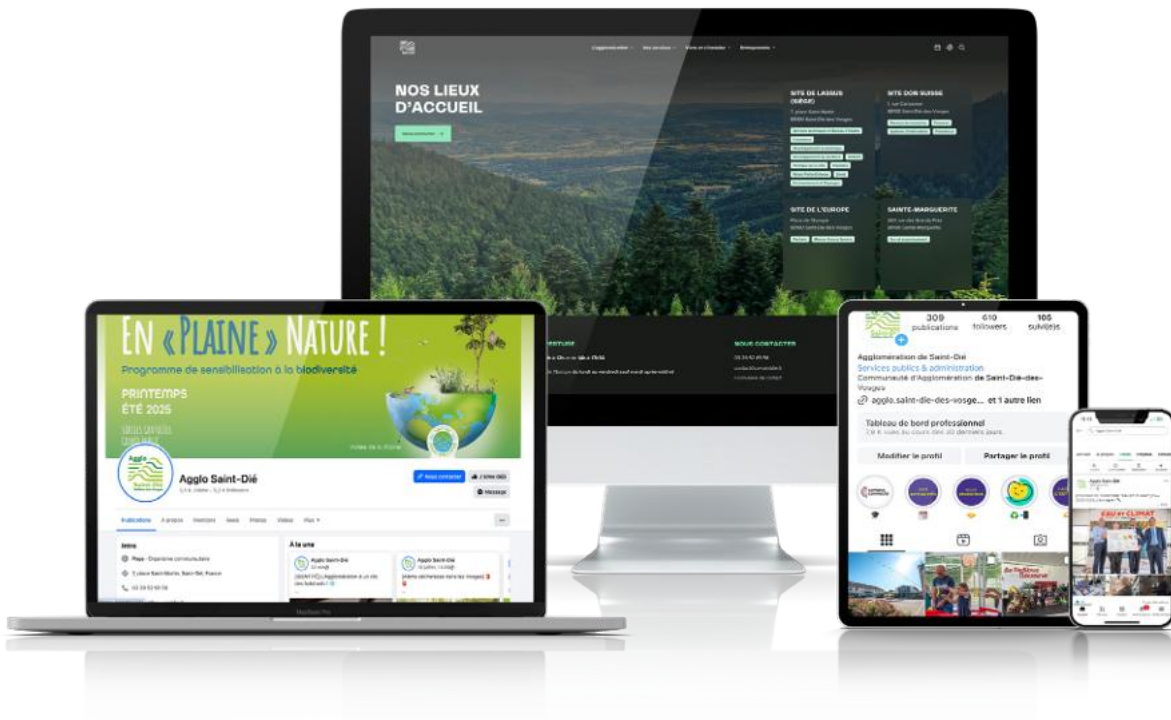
NOS LIEUX D'ACCUEIL

SITE DE LASSUS (SIÈGE)

SITE DON SUISSE

SITE DE L'EUROPE

SAINTE-MARGUERITE

NOUS CONTACTER

EN «PLAINE» NATURE !

Programme de sensibilisation à la biodiversité

PRINTEMPS ÉTÉ 2025

Agglo Saint-Dié

Nous contacter

Message

Publications

À propos

Intro

À la une

Agglo Saint-Dié

MacBook Pro

309 publications

610 followers

105 suivi(e)s

Agglomération de Saint-Dié

Services publics & administration

Communauté d'Agglomération de Saint-Dié-des-Vosges

agglo.saint-die-des-vosge... et 1 autre lien

Tableau de bord professionnel

Modifier le profil

Partager le profil

Agglo Saint-Dié

EAU et CLIMAT